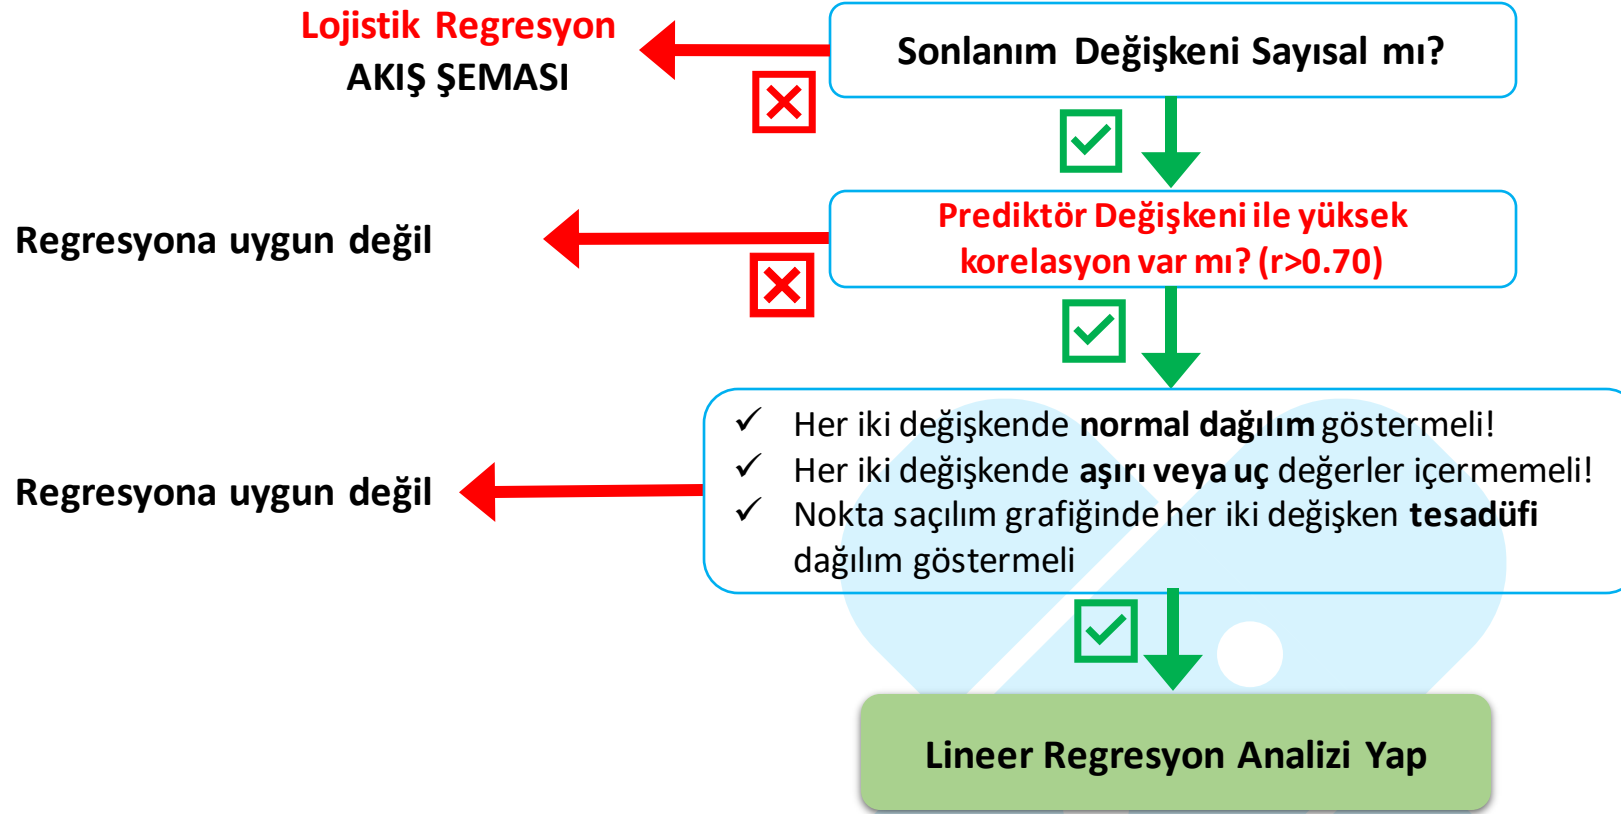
Lojistik Regresyon
AKIŞ ŞEMASI

Sonlanım Değişkeni Sayısal mı?

Regresyona uygun değil

Prediktör Değişkeni ile yüksek korelasyon var mı? (r>0.70)

Regresyona uygun değil

✓ Her iki değişkende **normal dağılım** göstermeli!
✓ Her iki değişkende **aşırı veya uç** değerler içermemeli!
✓ Nokta saçılım grafiğinde her iki değişken **tesadüfi** dağılım göstermeli

Lineer Regresyon Analizi Yap